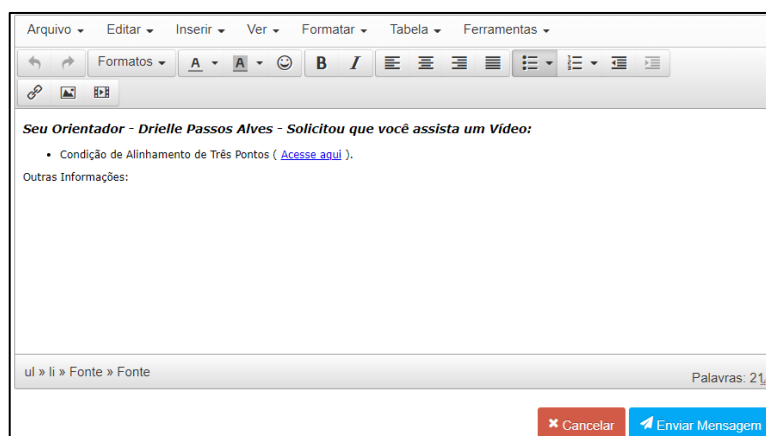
Arquivo ▾ Editar ▾ Inserir ▾ Ver ▾ Formatar ▾ Tabela ▾ Ferramentas ▾

Formatos ▾ A ▾ A ▾ B I

Seu Orientador - Drielle Passos Alves - Solicitou que você assista um Vídeo:

• Condição de Alinhamento de Três Pontos ( Acesse aqui ).

Outras Informações:

ul » li » Fonte » Fonte

Palavras: 21

✖ Cancelar ✈ Enviar Mensagem